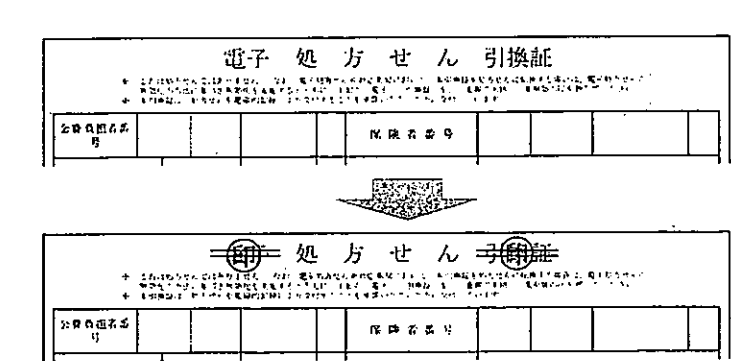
電子 処 方 せ ん 引換証

＊ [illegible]
＊ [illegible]

| 公費負担者番号 | | | | | 保険者番号 | | | | |
|---|---|---|---|---|---|---|---|---|---|

印 処 方 せ ん 引換証 印

＊ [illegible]
＊ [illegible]

| 公費負担者番号 | | | | | 保険者番号 | | | | |
|---|---|---|---|---|---|---|---|---|---|